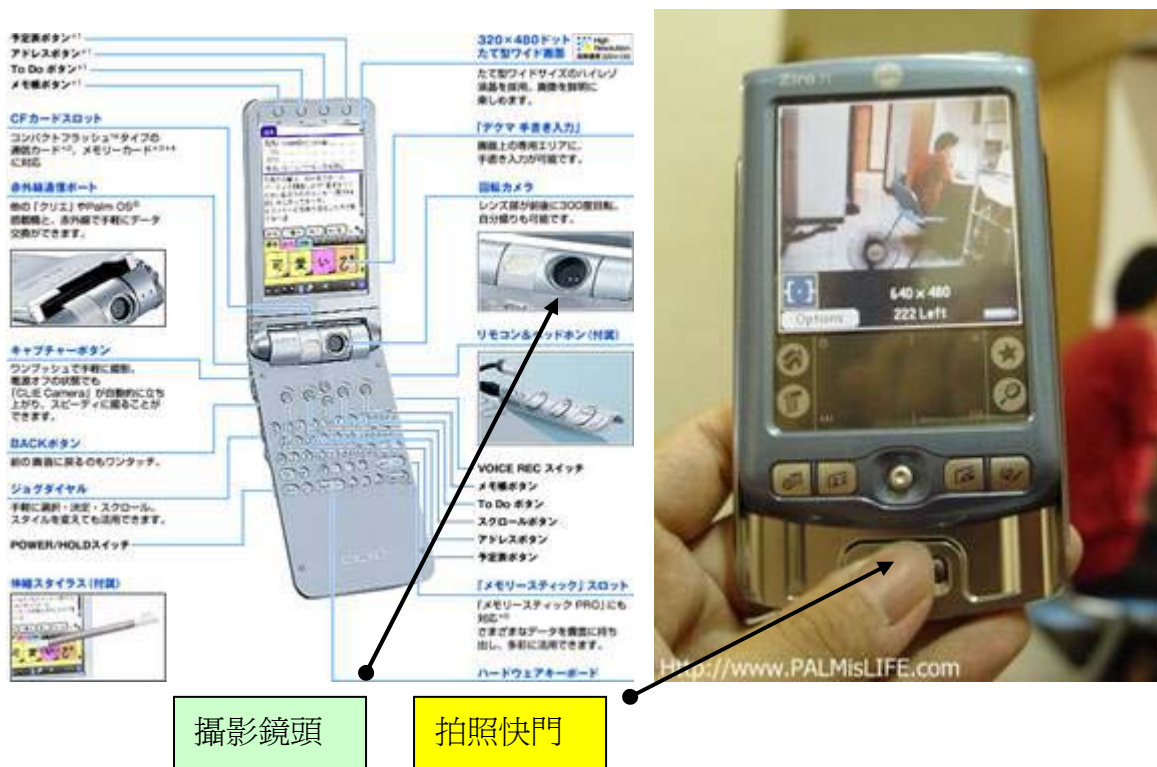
予定表ボタン
アドレスボタン
To Do ボタン
メモ帳ボタン

CFカードスロット
コンパクトフラッシュ™タイプの通信カード、メモリーカードに対応

赤外線通信ポート
他の「クリエ」やPalm OS®搭載機と、赤外線で手軽にデータ交換ができます。

キャプチャーボタン
ワンプッシュで手軽に撮影。電源オフの状態でも「CLIE Camera」が自動的に立ち上がり、スピーディに撮ることができます。

BACKボタン
前の画面に戻るのもワンタッチ。

ジョグダイヤル
手軽に選択・決定・スクロール。スタイルを変えても活用できます。

POWER/HOLDスイッチ

伸縮スタイラス（付属）

320×480ドット たて型ワイド画面
High Resolution
たて型ワイドサイズのハイレゾ液晶を採用。画像を鮮明に楽しめます。

「デクマ 手書き入力」
画面上の専用エリアに、手書き入力が可能です。

回転カメラ
レンズ部が前後に300度回転。自分撮りも可能です。

リモコン&ヘッドホン（付属）

VOICE REC スイッチ
メモ帳ボタン
To Do ボタン
スクロールボタン
アドレスボタン
予定表ボタン

「メモリースティック」スロット
「メモリースティック PRO」にも対応
さまざまなデータを簡単に持ち出し、多彩に活用できます。

ハードウェアキーボード

Zire 71
640 × 480
222 Left
Options

http://www.PALMisLIFE.com

攝影鏡頭

拍照快門